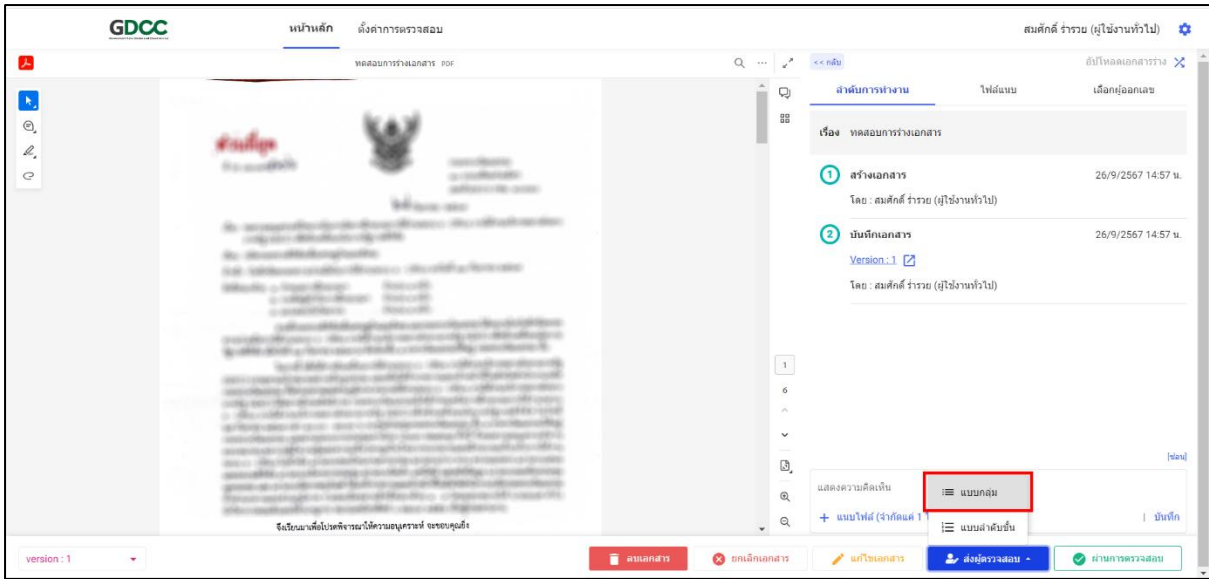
GDCC

หน้าหลัก ตั้งค่าการตรวจสอบ

สมศักดิ์ ร่ำรวย (ผู้ใช้งานทั่วไป)

ทดสอบการร่างเอกสาร PDF

ส่วนที่ยุค

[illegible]

จึงเรียนมาเพื่อโปรดพิจารณาให้ความอนุเคราะห์ จะขอบคุณยิ่ง

1

6

<< กลับ

อัปโหลดเอกสารร่าง

ลำดับการทำงาน ไฟล์แนบ เลือกผู้ออกเลข

เรื่อง ทดสอบการร่างเอกสาร

1 สร้างเอกสาร 26/9/2567 14:57 น.

โดย : สมศักดิ์ ร่ำรวย (ผู้ใช้งานทั่วไป)

2 บันทึกเอกสาร 26/9/2567 14:57 น.

Version : 1

โดย : สมศักดิ์ ร่ำรวย (ผู้ใช้งานทั่วไป)

[ซ่อน]

แสดงความคิดเห็น

+ แนบไฟล์ (จำกัดแค่ 1

แบบกลุ่ม

แบบลำดับขั้น

บันทึก

version : 1

ลบเอกสาร

ยกเลิกเอกสาร

แก้ไขเอกสาร

ส่งผู้ตรวจสอบ

ผ่านการตรวจสอบ